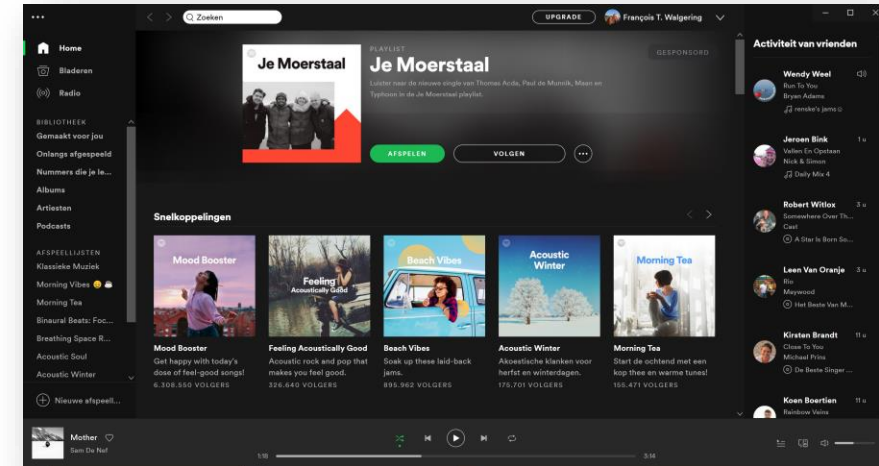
•••

Zoeken

UPGRADE François T. Walgering

Home
Bladeren
Radio

BIBLIOTHEEK
Gemaakt voor jou
Onlangs afgespeeld
Nummers die je le...
Albums
Artiesten
Podcasts

AFSPEELLIJSTEN
Klassieke Muziek
Morning Vibes
Morning Tea
Binaural Beats: Foc...
Breathing Space R...
Acoustic Soul
Acoustic Winter

Nieuwe afspeell...

Je Moerstaal

PLAYLIST
Je Moerstaal
Luister naar de nieuwe single van Thomas Acda, Paul de Munnik, Maan en Typhoon in de Je Moerstaal playlist.

GESPONSORD

AFSPELEN
VOLGEN

Snelkoppelingen

Mood Booster
Mood Booster
Get happy with today's dose of feel-good songs!
6.308.550 VOLGERS

Feeling Acoustically Good
Feeling Acoustically Good
Acoustic rock and pop that makes you feel good.
326.640 VOLGERS

Beach Vibes
Beach Vibes
Soak up these laid-back jams.
895.962 VOLGERS

Acoustic Winter
Acoustic Winter
Akoestische klanken voor herfst en winterdagen.
175.701 VOLGERS

Morning Tea
Morning Tea
Start de ochtend met een kop thee en warme tunes!
155.471 VOLGERS

Activiteit van vrienden

Wendy Weel
Run To You
Bryan Adams
renske's jams

Jeroen Bink 1 u
Vallen En Opstaan
Nick & Simon
Daily Mix 4

Robert Witlox 1 u
Somewhere Over Th...
Cast
A Star Is Born So...

Leen Van Oranje 3 u
Blo
Maywood
Het Beste Van M...

Kirsten Brandt 11 u
Close To You
Michael Prins
De Beste Singer ...

Koen Boertien 11 u
Rainbow Veins

Mother
Sam De Nef

1:10
3:14